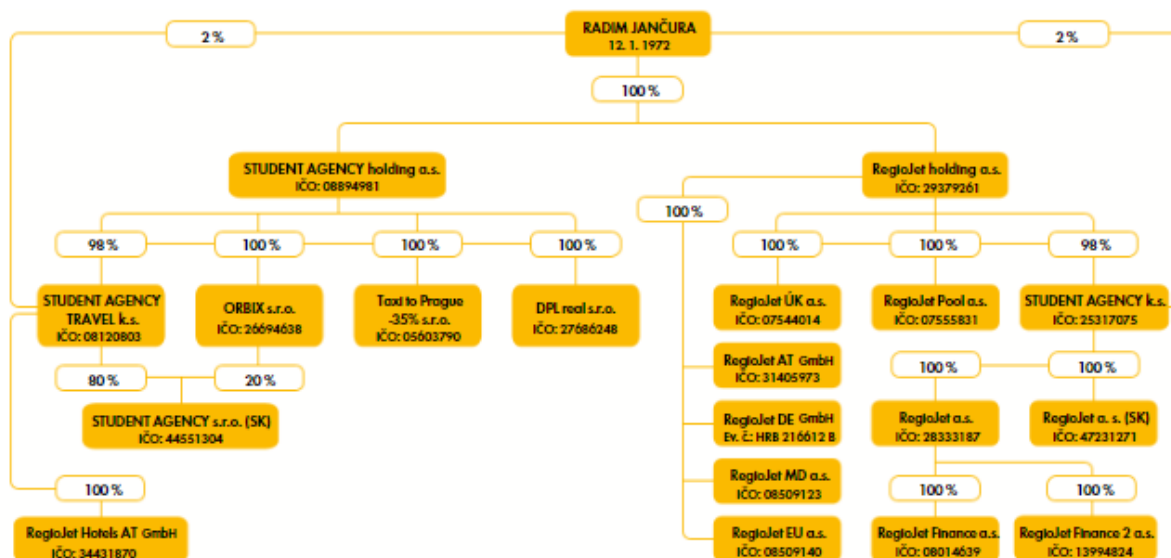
2 %

RADIM JANČURA
12. 1. 1972

2 %

100 %

STUDENT AGENCY holding a.s.
IČO: 08894981

RegioJet holding a.s.
IČO: 29379261

100 %

98 %

100 %

100 %

100 %

100 %

100 %

98 %

STUDENT AGENCY TRAVEL k.s.
IČO: 08120803

ORBIX s.r.o.
IČO: 26694638

Taxi to Prague -35% s.r.o.
IČO: 05603790

DPL real s.r.o.
IČO: 27686248

RegioJet ÚK a.s.
IČO: 07544014

RegioJet Pool a.s.
IČO: 07555831

STUDENT AGENCY k.s.
IČO: 25317075

80 %

20 %

STUDENT AGENCY s.r.o. (SK)
IČO: 44551304

RegioJet AT GmbH
IČO: 31405973

100 %

100 %

RegioJet DE GmbH
Ev. č.: HRB 216612 B

RegioJet a.s.
IČO: 28333187

RegioJet a. s. (SK)
IČO: 47231271

RegioJet MD a.s.
IČO: 08509123

100 %

100 %

100 %

RegioJet Hotels AT GmbH
IČO: 34431870

RegioJet EU a.s.
IČO: 08509140

RegioJet Finance a.s.
IČO: 08014639

RegioJet Finance 2 a.s.
IČO: 13994824